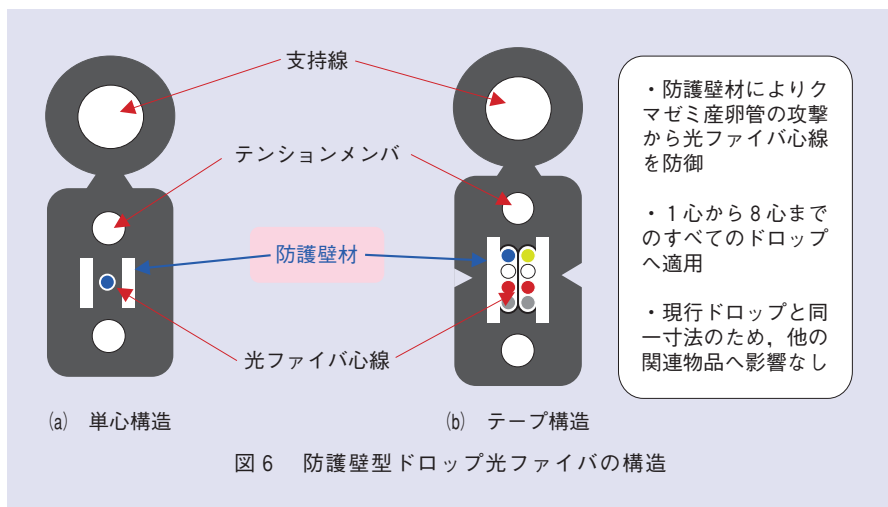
支持線

テンションメンバ

防護壁材

光ファイバ心線

(a) 単心構造

(b) テープ構造

・防護壁材によりクマゼミ産卵管の攻撃から光ファイバ心線を防御

・1心から8心までのすべてのドロップへ適用

・現行ドロップと同一寸法のため，他の関連物品へ影響なし

図6 防護壁型ドロップ光ファイバの構造